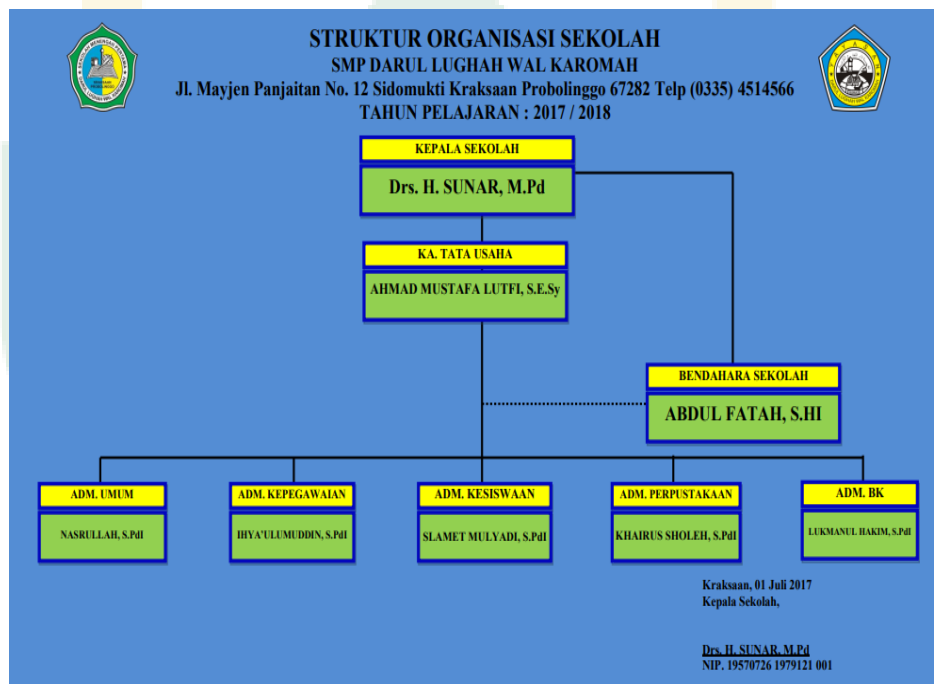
STRUKTUR ORGANISASI SEKOLAH
SMP DARUL LUGHAH WAL KAROMAH
Jl. Mayjen Panjaitan No. 12 Sidomukti Kraksaan Probolinggo 67282 Telp (0335) 4514566
TAHUN PELAJARAN : 2017 / 2018

KEPALA SEKOLAH
Drs. H. SUNAR, M.Pd

KA. TATA USAHA
AHMAD MUSTAFA LUTFI, S.E.Sy

BENDAHARA SEKOLAH
ABDUL FATAH, S.HI

ADM. UMUM
NASRULLAH, S.PdI

ADM. KEPEGAWAIAN
IHYA'ULUMUDDIN, S.PdI

ADM. KESISWAAN
SLAMET MULYADI, S.PdI

ADM. PERPUSTAKAAN
KHAIRUS SHOLEH, S.PdI

ADM. BK
LUKMANUL HAKIM, S.PdI

Kraksaan, 01 Juli 2017
Kepala Sekolah,

Drs. H. SUNAR, M.Pd
NIP. 19570726 1979121 001